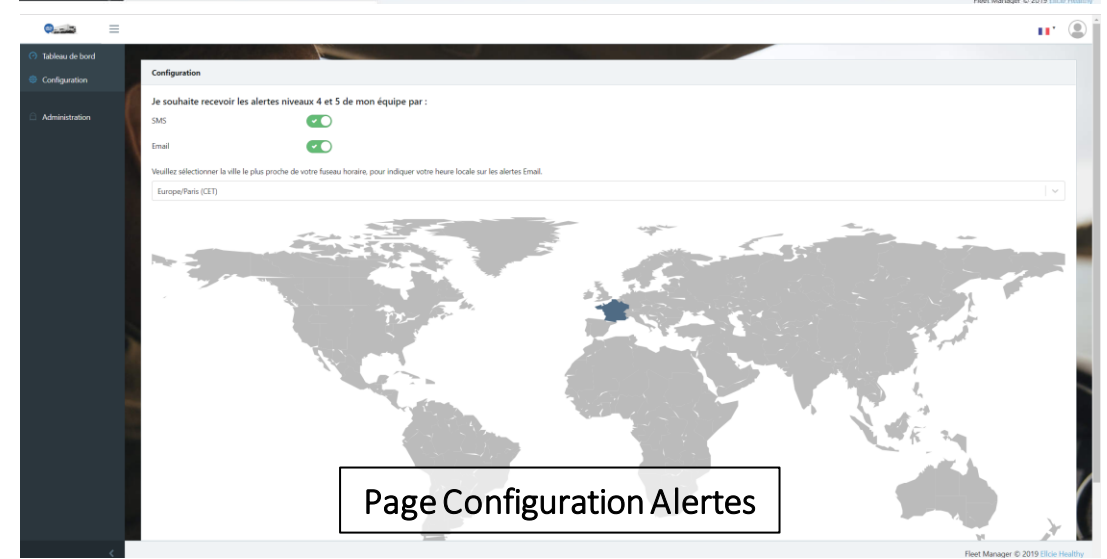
Fleet Manager © 2019 Elicie Healthy

Tableau de bord
Configuration
Administration

Configuration

Je souhaite recevoir les alertes niveaux 4 et 5 de mon équipe par :

SMS

Email

Veuillez sélectionner la ville le plus proche de votre fuseau horaire, pour indiquer votre heure locale sur les alertes Email.

Europe/Paris (CET)

Page Configuration Alertes

Fleet Manager © 2019 Elicie Healthy